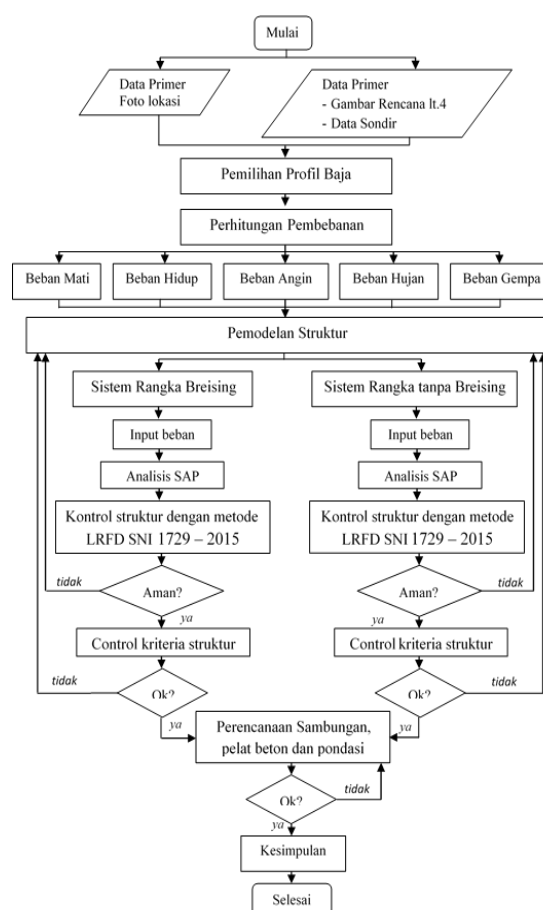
Mulai

Data Primer
Foto lokasi

Data Primer
- Gambar Rencana lt.4
- Data Sondir

Pemilihan Profil Baja

Perhitungan Pembebanan

Beban Mati

Beban Hidup

Beban Angin

Beban Hujan

Beban Gempa

Pemodelan Struktur

Sistem Rangka Breising

Sistem Rangka tanpa Breising

Input beban

Input beban

Analisis SAP

Analisis SAP

Kontrol struktur dengan metode LRFD SNI 1729 – 2015

Kontrol struktur dengan metode LRFD SNI 1729 – 2015

tidak

Aman?

ya

Aman?

tidak

ya

Control kriteria struktur

Control kriteria struktur

tidak

Ok?

Ok?

tidak

ya

ya

Perencanaan Sambungan, pelat beton dan pondasi

Ok?

tidak

ya

Kesimpulan

Selesai